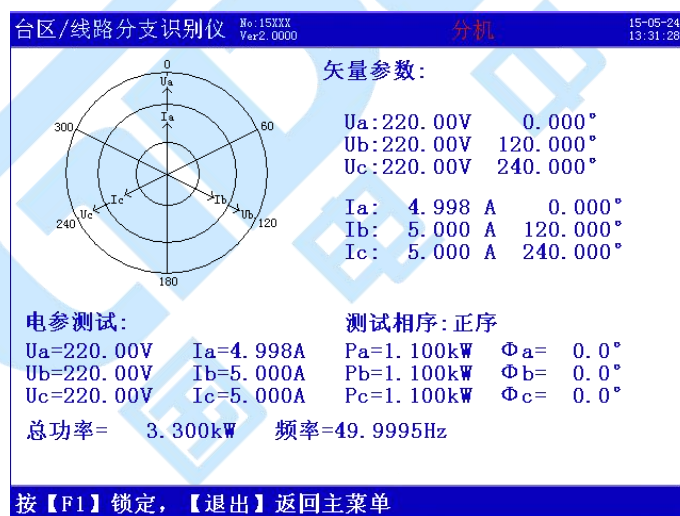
台区/线路分支识别仪 No:15XXX Ver2.0000 分机 15-05-24 13:31:28

0
Ua
Ia
300
60
Ic
Ib
Uc
Ub
240
120
180

矢量参数:

Ua:220.00V 0.000°
Ub:220.00V 120.000°
Uc:220.00V 240.000°

Ia: 4.998 A 0.000°
Ib: 5.000 A 120.000°
Ic: 5.000 A 240.000°

电参测试:
测试相序:正序

| Ua=220.00V | Ia=4.998A | Pa=1.100kW | Φa= 0.0° |
|---|---|---|---|
| Ub=220.00V | Ib=5.000A | Pb=1.100kW | Φb= 0.0° |
| Uc=220.00V | Ic=5.000A | Pc=1.100kW | Φc= 0.0° |

总功率= 3.300kW 频率=49.9995Hz

按【F1】锁定, 【退出】返回主菜单